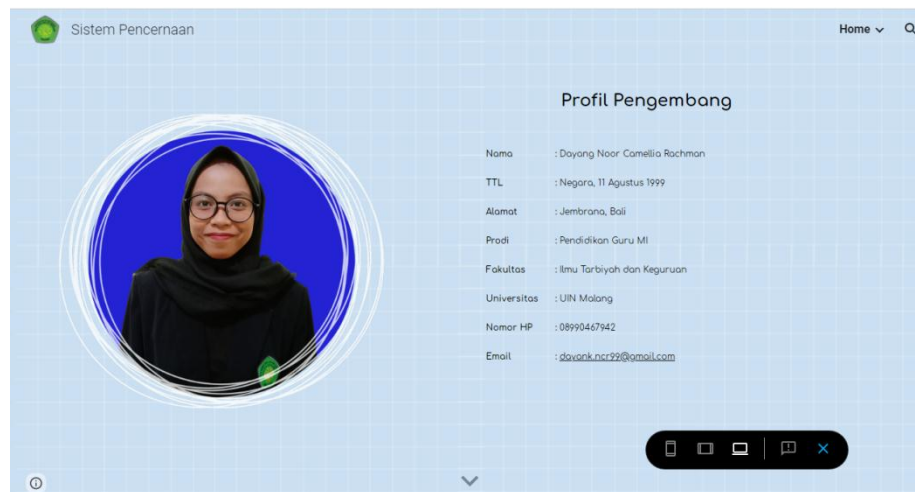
Sistem Pencernaan

Home

Profil Pengembang

| | |
|---|---|
| Nama | : Dayang Noor Camellia Rachman |
| TTL | : Negara, 11 Agustus 1999 |
| Alamat | : Jembrana, Bali |
| Prodi | : Pendidikan Guru MI |
| Fakultas | : Ilmu Tarbiyah dan Keguruan |
| Universitas | : UIN Malang |
| Nomor HP | : 08990467942 |
| Email | : dayank.ncr99@gmail.com |